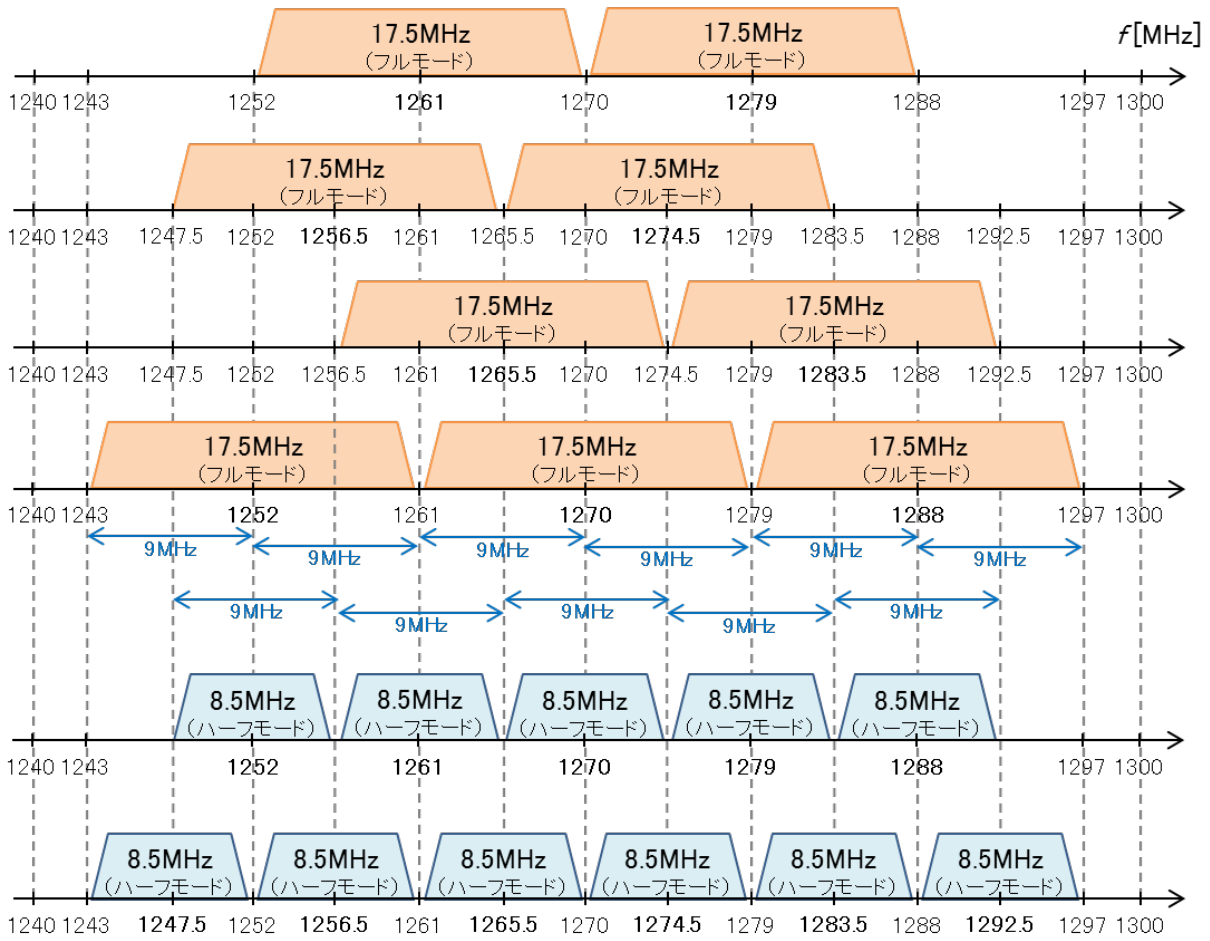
17.5MHz (フルモード)
17.5MHz (フルモード)
$f$[MHz]

1240 1243 1252 1261 1270 1279 1288 1297 1300

17.5MHz (フルモード)
17.5MHz (フルモード)

1240 1243 1247.5 1252 1256.5 1261 1265.5 1270 1274.5 1279 1283.5 1288 1292.5 1297 1300

17.5MHz (フルモード)
17.5MHz (フルモード)

1240 1243 1247.5 1252 1256.5 1261 1265.5 1270 1274.5 1279 1283.5 1288 1292.5 1297 1300

17.5MHz (フルモード)
17.5MHz (フルモード)
17.5MHz (フルモード)

1240 1243 1252 1261 1270 1279 1288 1297 1300

9MHz 9MHz 9MHz 9MHz 9MHz 9MHz

9MHz 9MHz 9MHz 9MHz 9MHz

8.5MHz (ハーフモード)
8.5MHz (ハーフモード)
8.5MHz (ハーフモード)
8.5MHz (ハーフモード)
8.5MHz (ハーフモード)

1240 1243 1252 1261 1270 1279 1288 1297 1300

8.5MHz (ハーフモード)
8.5MHz (ハーフモード)
8.5MHz (ハーフモード)
8.5MHz (ハーフモード)
8.5MHz (ハーフモード)
8.5MHz (ハーフモード)

1240 1243 1247.5 1252 1256.5 1261 1265.5 1270 1274.5 1279 1283.5 1288 1292.5 1297 1300